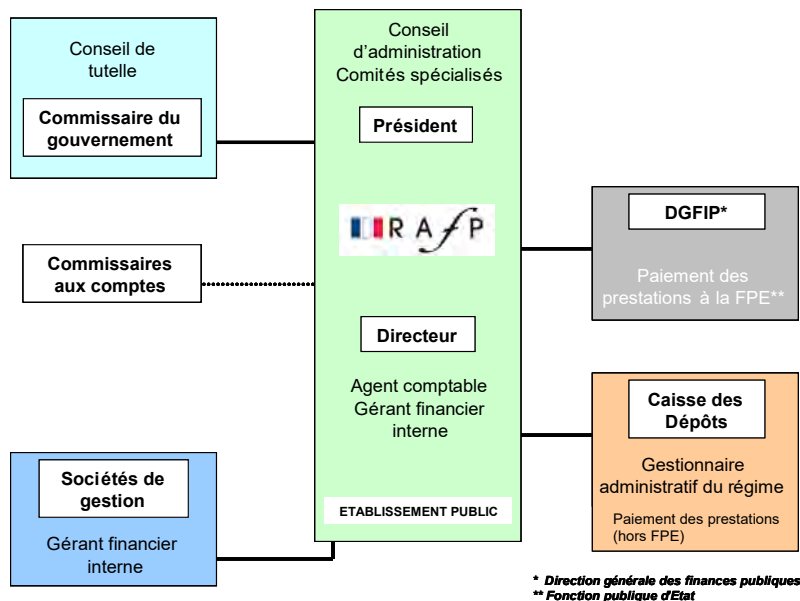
Conseil de tutelle

Commissaire du gouvernement

Conseil d'administration
Comités spécialisés

Président

RAFP

Directeur

Agent comptable
Gérant financier interne

ETABLISSEMENT PUBLIC

Commissaires aux comptes

Sociétés de gestion

Gérant financier interne

DGFIP*

Paiement des prestations à la FPE**

Caisse des Dépôts

Gestionnaire administratif du régime

Paiement des prestations (hors FPE)

* Direction générale des finances publiques
** Fonction publique d'Etat